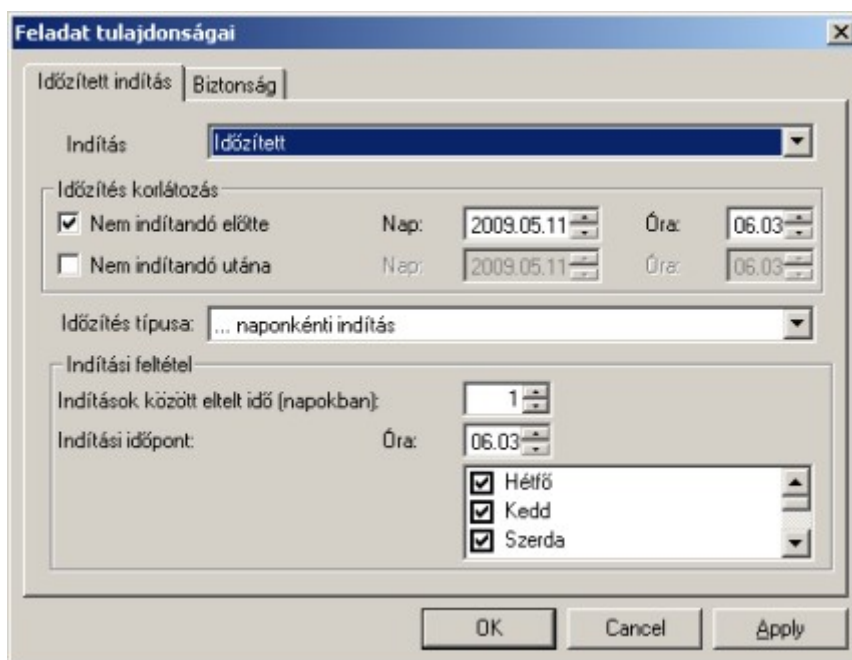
Feladat tulajdonságai

Időzített indítás | Biztonság

Indítás Időzített

Időzítés korlátozás

Nem indítandó előtte Nap: 2009.05.11 Óra: 06.03

Nem indítandó utána Nap: 2009.05.11 Óra: 06.03

Időzítés típusa: ... naponkénti indítás

Indítási feltétel

Indítások között eltelt idő (napokban): 1

Indítási időpont: Óra: 06.03

Hétfő

Kedd

Szerda

OK Cancel Apply